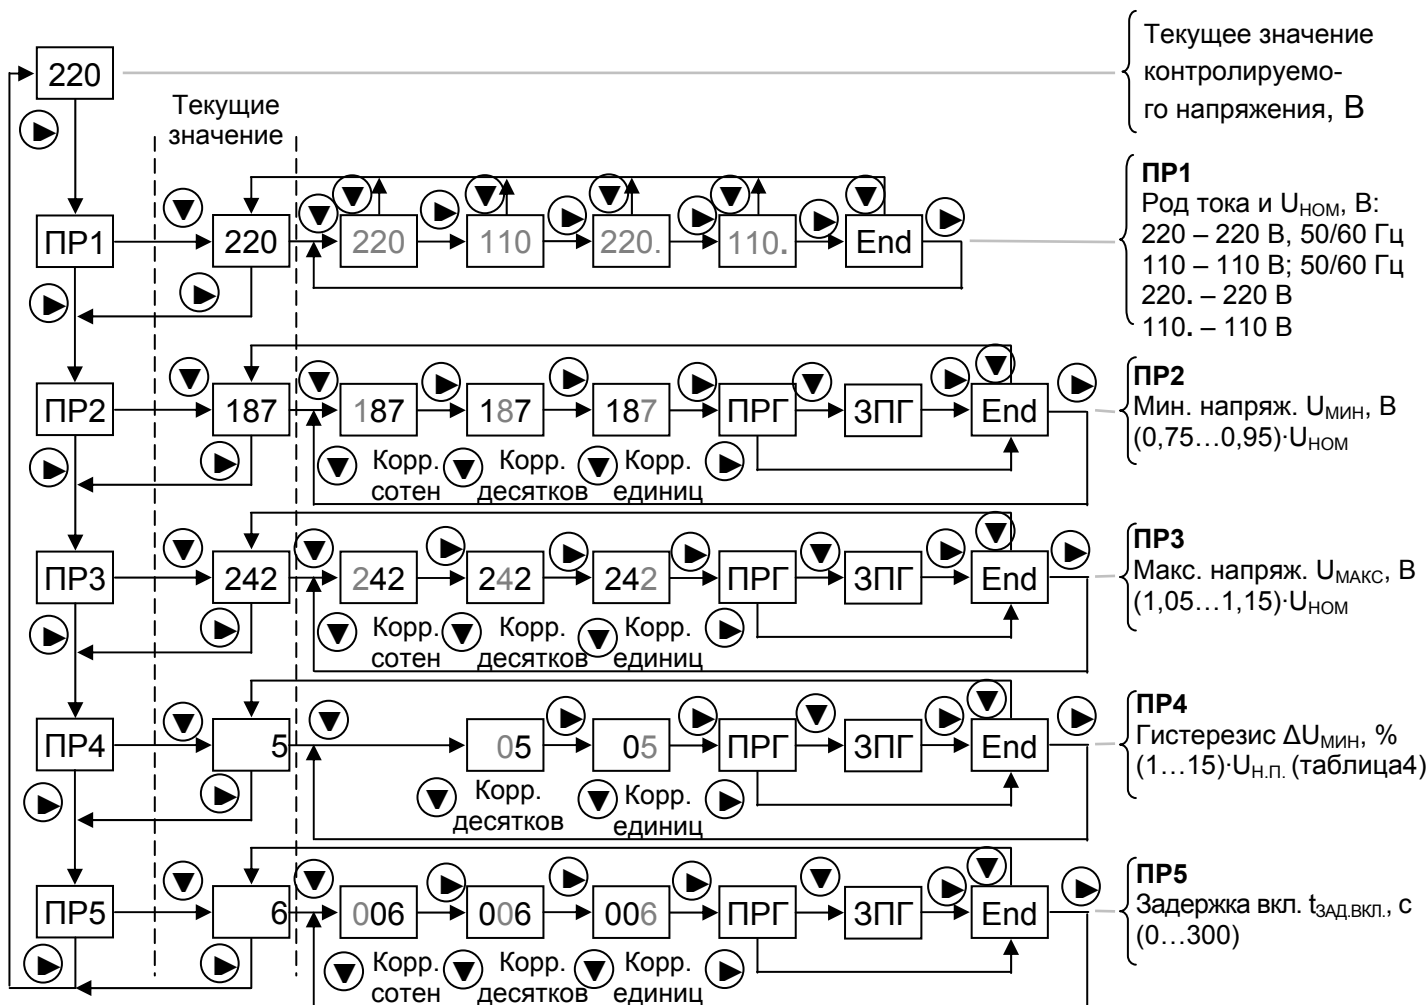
220

Текущие значение

Текущее значение контролируемого напряжения, В

ПР1

220

220

110

220.

110.

End

ПР1
Род тока и $U_{НОМ}$, В:
220 – 220 В, 50/60 Гц
110 – 110 В; 50/60 Гц
220. – 220 В
110. – 110 В

ПР2

187

187

187

187

ПРГ

ЗПГ

End

Корр. сотен

Корр. десятков

Корр. единиц

ПР2
Мин. напряж. $U_{МИН}$, В
(0,75…0,95)·$U_{НОМ}$

ПР3

242

242

242

242

ПРГ

ЗПГ

End

Корр. сотен

Корр. десятков

Корр. единиц

ПР3
Макс. напряж. $U_{МАКС}$, В
(1,05…1,15)·$U_{НОМ}$

ПР4

5

05

05

ПРГ

ЗПГ

End

Корр. десятков

Корр. единиц

ПР4
Гистерезис $\Delta U_{МИН}$, %
(1…15)·$U_{Н.П.}$ (таблица4)

ПР5

6

006

006

006

ПРГ

ЗПГ

End

Корр. сотен

Корр. десятков

Корр. единиц

ПР5
Задержка вкл. $t_{ЗАД.ВКЛ.}$, с
(0…300)